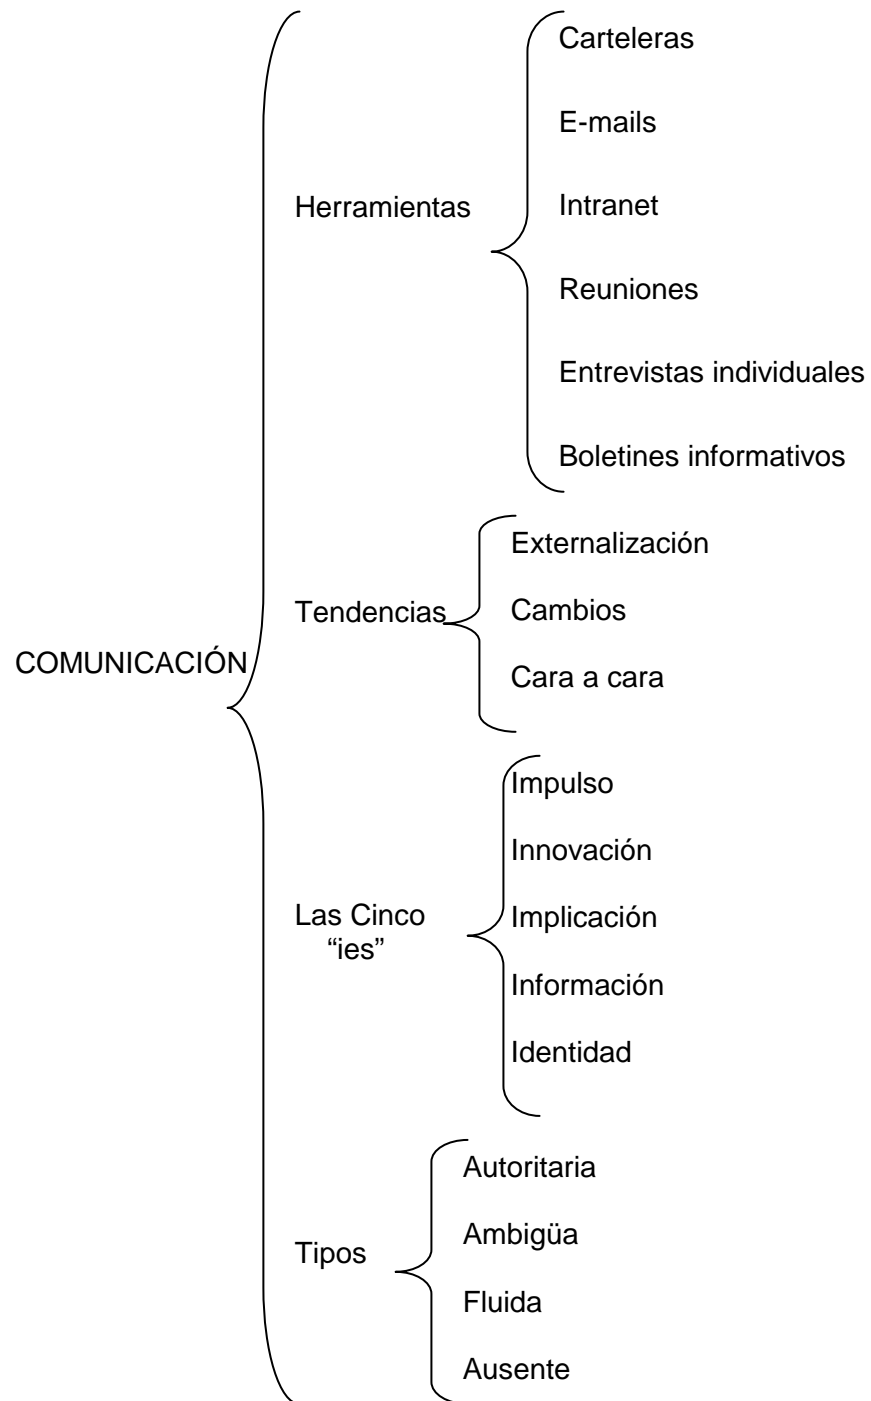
COMUNICACIÓN

Herramientas

Carteleras

E-mails

Intranet

Reuniones

Entrevistas individuales

Boletines informativos

Tendencias

Externalización

Cambios

Cara a cara

Las Cinco "ies"

Impulso

Innovación

Implicación

Información

Identidad

Tipos

Autoritaria

Ambigüa

Fluida

Ausente